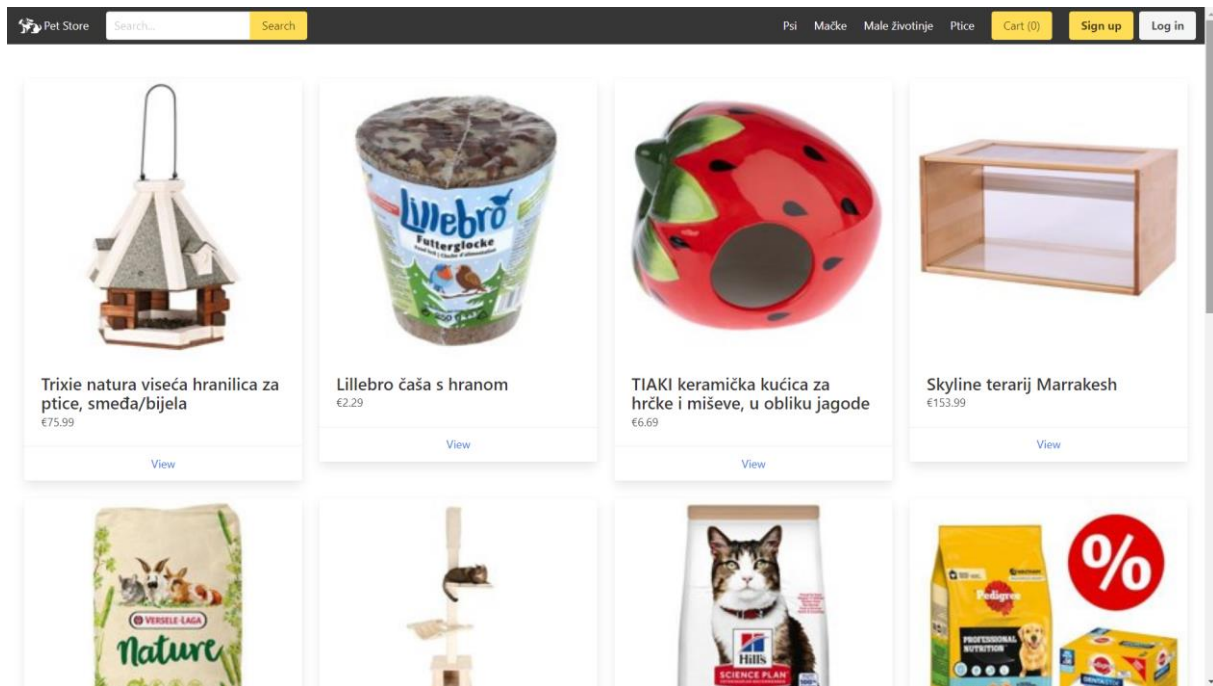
Pet Store Search... Search Psi Mačke Male životinje Ptice Cart (0) Sign up Log in

Lillebro Futterglocke

Trixie natura viseća hranilica za ptice, smeđa/bijela
€75.99
View

Lillebro čaša s hranom
€2.29
View

TIAKI keramička kućica za hrčke i miševe, u obliku jagode
€6.69
View

Skyline terarij Marrakesh
€153.99
View

VERSELE-LAGA Nature

Hill's SCIENCE PLAN

%

Pedigree PROFESSIONAL NUTRITION